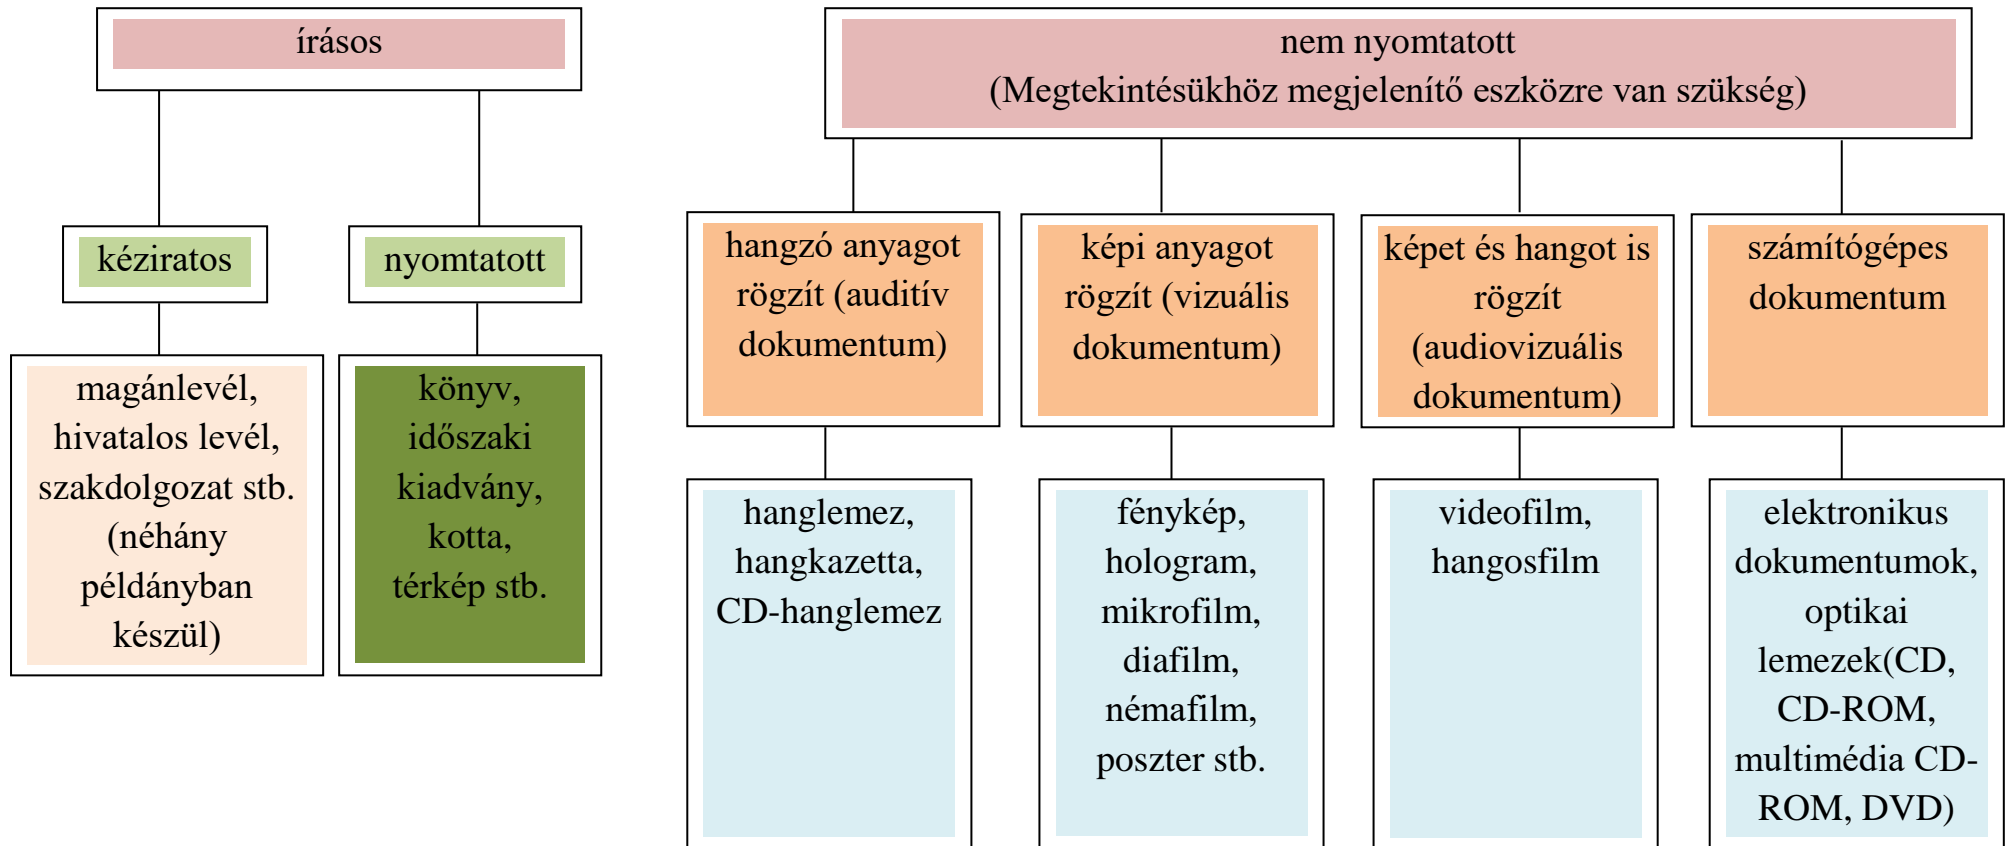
írásos

kéziratos

nyomtatott

magánlevél, hivatalos levél, szakdolgozat stb. (néhány példányban készül)

könyv, időszaki kiadvány, kotta, térkép stb.

nem nyomtatott
(Megtekintésükhöz megjelenítő eszközre van szükség)

hangzó anyagot rögzít (auditív dokumentum)

képi anyagot rögzít (vizuális dokumentum)

képet és hangot is rögzít (audiovizuális dokumentum)

számítógépes dokumentum

hanglemez, hangkazetta, CD-hanglemez

fénykép, hologram, mikrofilm, diafilm, némafilm, poszter stb.

videofilm, hangosfilm

elektronikus dokumentumok, optikai lemezek(CD, CD-ROM, multimédia CD-ROM, DVD)